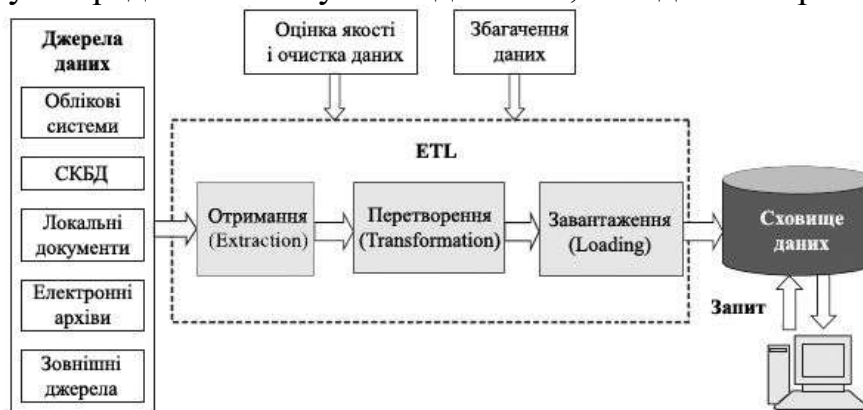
Джерела даних

Облікові системи

СКБД

Локальні документи

Електронні архіви

Зовнішні джерела

Оцінка якості і очистка даних

Збагачення даних

ETL

Отримання (Extraction)

Перетворення (Transformation)

Завантаження (Loading)

Сховище даних

Запит